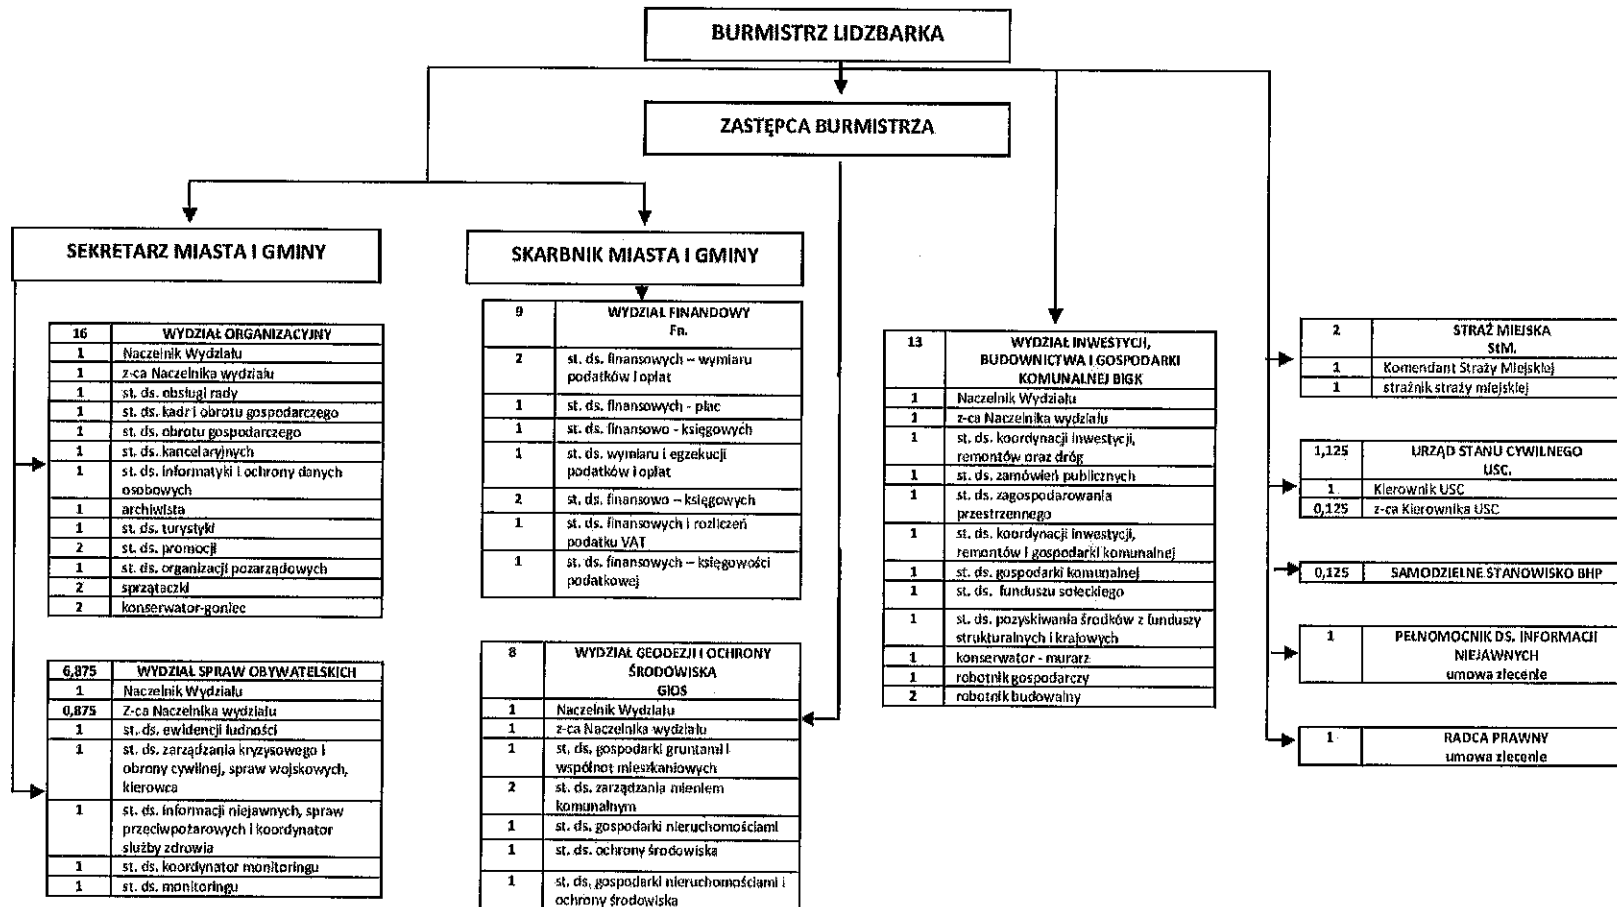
BURMISTRZ LIDZBARKA

ZASTĘPCA BURMISTRZA

SEKRETARZ MIASTA I GMINY

SKARBNIK MIASTA I GMINY

| 16 | WYDZIAŁ ORGANIZACYJNY |
|---|---|
| 1 | Naczelnik Wydziału |
| 1 | z-ca Naczelnika wydziału |
| 1 | st. ds. obsługi rady |
| 1 | st. ds. kadr i obrotu gospodarczego |
| 1 | st. ds. obrotu gospodarczego |
| 1 | st. ds. kancelaryjnych |
| 1 | st. ds. informatyki i ochrony danych osobowych |
| 1 | archiwista |
| 1 | st. ds. turystyki |
| 2 | st. ds. promocji |
| 1 | st. ds. organizacji pozarządowych |
| 2 | sprzątaczki |
| 2 | konserwator-goniec |

| 6,875 | WYDZIAŁ SPRAW OBYWATELSKICH |
|---|---|
| 1 | Naczelnik Wydziału |
| 0,875 | Z-ca Naczelnika wydziału |
| 1 | st. ds. ewidencji ludności |
| 1 | st. ds. zarządzania kryzysowego i obrony cywilnej, spraw wojskowych, kierowca |
| 1 | st. ds. informacji niejawnych, spraw przeciwpożarowych i koordynator służby zdrowia |
| 1 | st. ds. koordynator monitoringu |
| 1 | st. ds. monitoringu |

| 9 | WYDZIAŁ FINANDOWY Fn. |
|---|---|
| 2 | st. ds. finansowych – wymiaru podatków i opłat |
| 1 | st. ds. finansowych - płac |
| 1 | st. ds. finansowo - księgowych |
| 1 | st. ds. wymiaru i egzekucji podatków i opłat |
| 2 | st. ds. finansowo – księgowych |
| 1 | st. ds. finansowych i rozliczeń podatku VAT |
| 1 | st. ds. finansowych – księgowości podatkowej |

| 8 | WYDZIAŁ GEODEZJI I OCHRONY ŚRODOWISKA GiOŚ |
|---|---|
| 1 | Naczelnik Wydziału |
| 1 | z-ca Naczelnika wydziału |
| 1 | st. ds. gospodarki gruntami i wspólnot mieszkaniowych |
| 2 | st. ds. zarządzania mieniem komunalnym |
| 1 | st. ds. gospodarki nieruchomościami |
| 1 | st. ds. ochrony środowiska |
| 1 | st. ds. gospodarki nieruchomościami i ochrony środowiska |

| 13 | WYDZIAŁ INWESTYCJI, BUDOWNICTWA I GOSPODARKI KOMUNALNEJ BIGK |
|---|---|
| 1 | Naczelnik Wydziału |
| 1 | z-ca Naczelnika wydziału |
| 1 | st. ds. koordynacji inwestycji, remontów oraz dróg |
| 1 | st. ds. zamówień publicznych |
| 1 | st. ds. zagospodarowania przestrzennego |
| 1 | st. ds. koordynacji inwestycji, remontów i gospodarki komunalnej |
| 1 | st. ds. gospodarki komunalnej |
| 1 | st. ds. funduszu sołeckiego |
| 1 | st. ds. pozyskiwania środków z funduszy strukturalnych i krajowych |
| 1 | konserwator - murarz |
| 1 | robotnik gospodarczy |
| 2 | robotnik budowalny |

| 2 | STRAŻ MIEJSKA StM. |
|---|---|
| 1 | Komendant Straży Miejskiej |
| 1 | strażnik straży miejskiej |

| 1,125 | URZĄD STANU CYWILNEGO USC. |
|---|---|
| 1 | Kierownik USC |
| 0,125 | z-ca Kierownika USC |

| 0,125 | SAMODZIELNE STANOWISKO BHP |
|---|---|

| 1 | PEŁNOMOCNIK DS. INFORMACJI NIEJAWNYCH umowa zlecenie |
|---|---|

| 1 | RADCA PRAWNY umowa zlecenie |
|---|---|